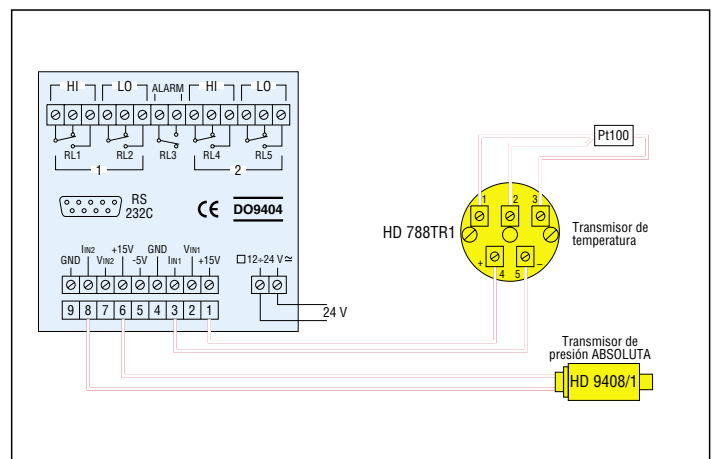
HI
LO
ALARM
HI
LO
RL1
RL2
RL3
RL4
RL5
1
2
RS 232C
CE
DO9404
GND
IIN2
VIN2
+15V
-5V
GND
IIN1
VIN1
+15V
□12÷24 V ≃
9
8
7
6
5
4
3
2
1
24 V
Pt100
1
2
3
HD 788TR1
+
4
5
–
Transmisor de temperatura
Transmisor de presión ABSOLUTA
HD 9408/1